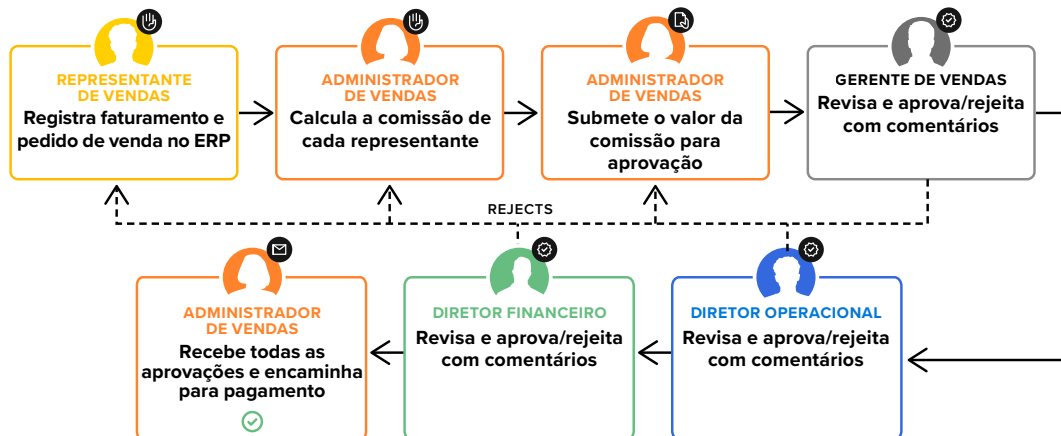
REPRESENTANTE DE VENDAS
Registra faturamento e pedido de venda no ERP

ADMINISTRADOR DE VENDAS
Calcula a comissão de cada representante

ADMINISTRADOR DE VENDAS
Submete o valor da comissão para aprovação

GERENTE DE VENDAS
Revisa e aprova/rejeita com comentários

REJECTS

ADMINISTRADOR DE VENDAS
Recebe todas as aprovações e encaminha para pagamento

DIRETOR FINANCEIRO
Revisa e aprova/rejeita com comentários

DIRETOR OPERACIONAL
Revisa e aprova/rejeita com comentários